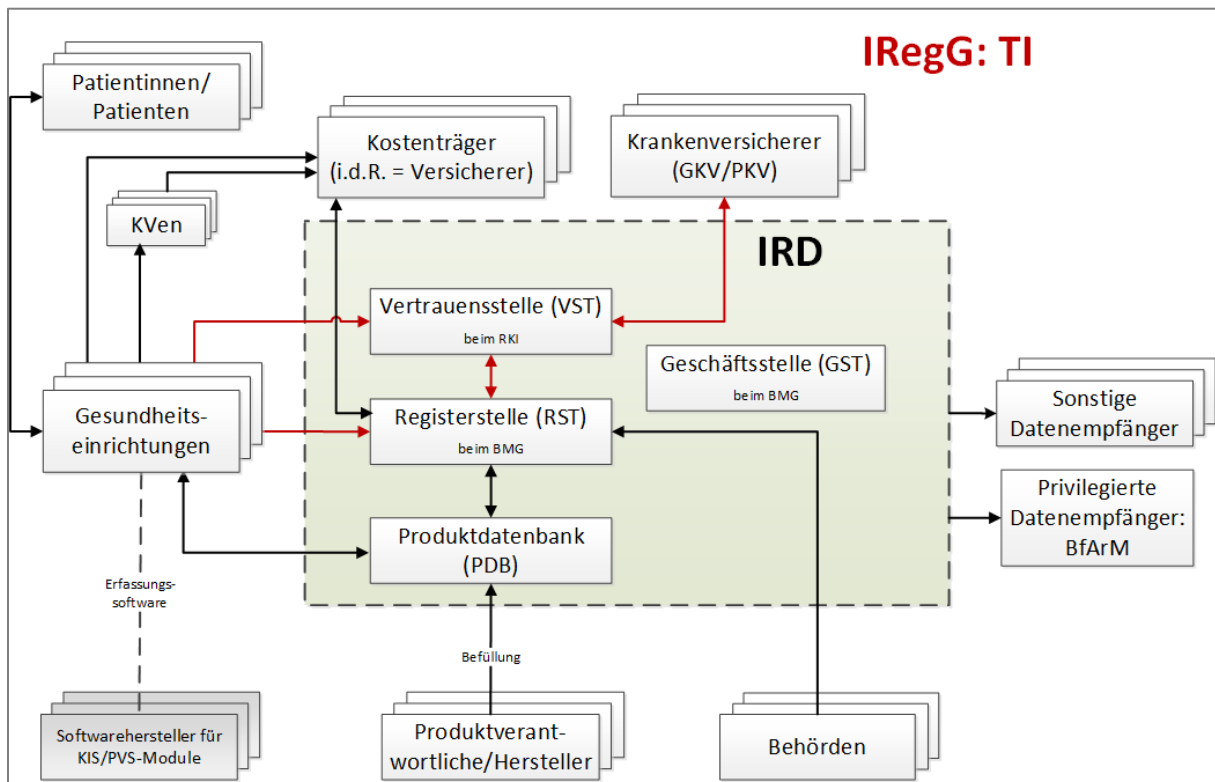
IRegG: TI

Patientinnen/ Patienten

Kostenträger (i.d.R. = Versicherer)

Krankenversicherer (GKV/PKV)

KVen

IRD

Vertrauensstelle (VST)
beim RKI

Geschäftsstelle (GST)
beim BMG

Gesundheitseinrichtungen

Registerstelle (RST)
beim BMG

Sonstige Datenempfänger

Privilegierte Datenempfänger: BfArM

Produktdatenbank (PDB)

Erfassungssoftware

Befüllung

Softwarehersteller für KIS/PVS-Module

Produktverantwortliche/Hersteller

Behörden